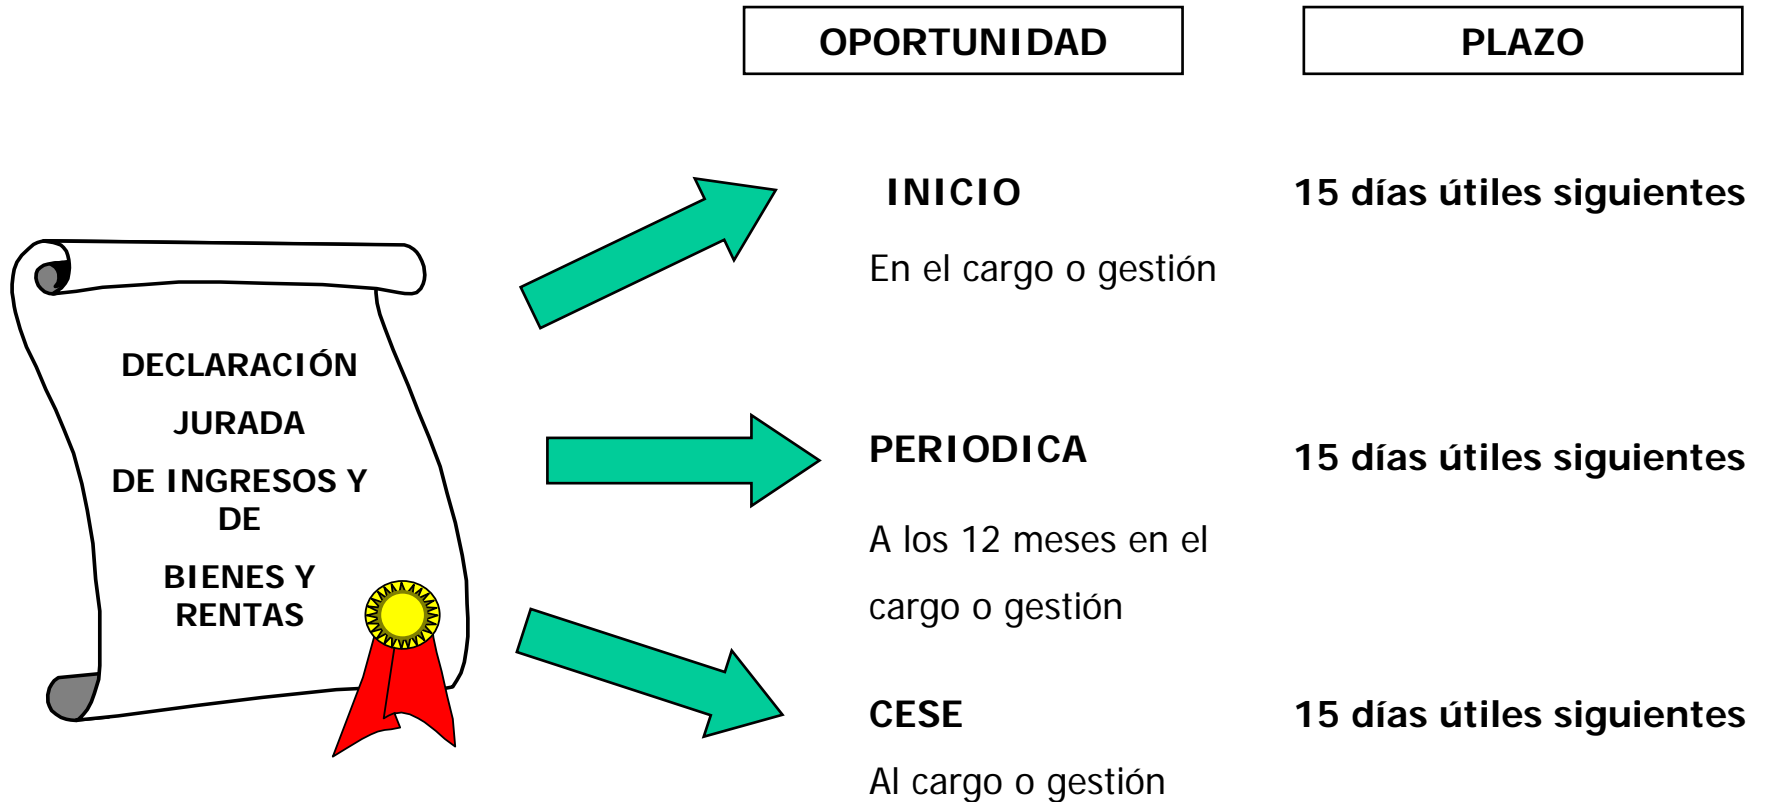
OPORTUNIDAD

PLAZO

DECLARACIÓN

JURADA

DE INGRESOS Y DE

BIENES Y RENTAS

INICIO

En el cargo o gestión

15 días útiles siguientes

PERIODICA

A los 12 meses en el cargo o gestión

15 días útiles siguientes

CESE

Al cargo o gestión

15 días útiles siguientes